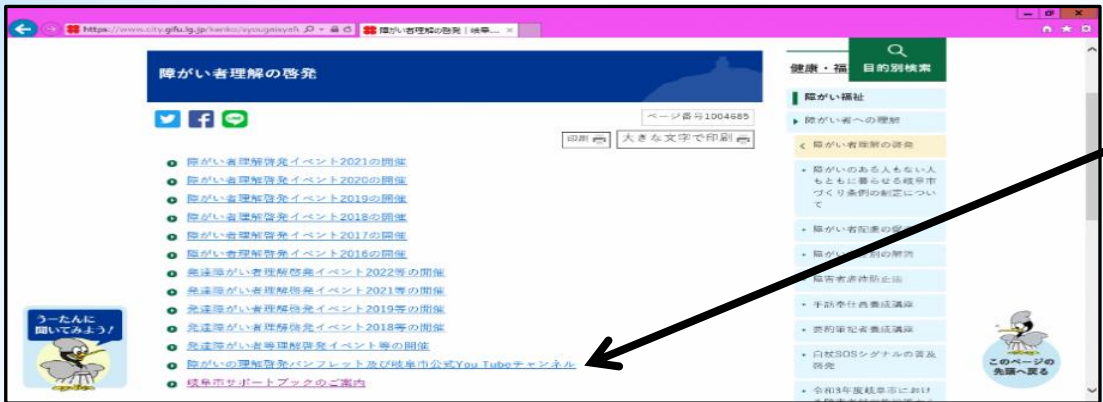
https://www.city.gifu.lg.jp/kenko/syougaisyafu
障がい者理解の啓発｜岐阜...

障がい者理解の啓発

ページ番号1004685

印刷
大きな文字で印刷

障がい者理解啓発イベント2021の開催
障がい者理解啓発イベント2020の開催
障がい者理解啓発イベント2019の開催
障がい者理解啓発イベント2018の開催
障がい者理解啓発イベント2017の開催
障がい者理解啓発イベント2016の開催
発達障がい者理解啓発イベント2022等の開催
発達障がい者理解啓発イベント2021等の開催
発達障がい者理解啓発イベント2019等の開催
発達障がい者理解啓発イベント2018等の開催
発達障がい者等理解啓発イベント等の開催
障がいの理解啓発パンフレット及び岐阜市公式You Tubeチャンネル
岐阜市サポートブックのご案内

うーたんに聞いてみよう！

目的別検索

健康・福

障がい福祉

障がい者への理解

障がい者理解の啓発

障がいのある人もない人もともに暮らせる岐阜市づくり条例の制定について

障がい者配慮の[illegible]

障がい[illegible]例の解消

障害者虐待防止法

手話奉仕員養成講座

要約筆記者養成講座

白杖SOSシグナルの普及啓発

令和3年度岐阜市におけ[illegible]

このページの先頭へ戻る